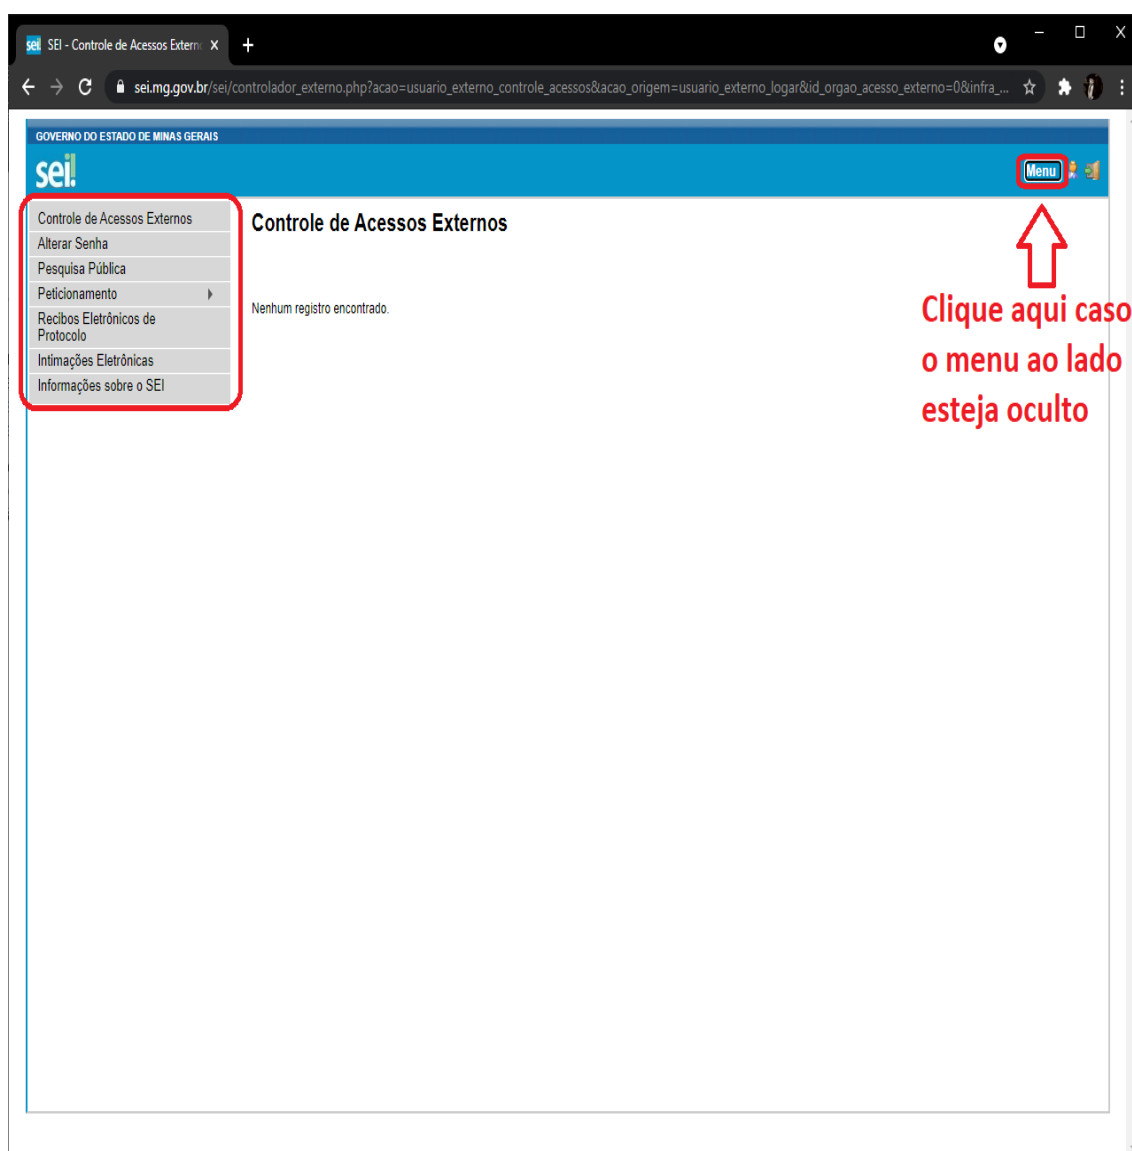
sei SEI - Controle de Acessos Externo ×

sei.mg.gov.br/sei/controlador_externo.php?acao=usuario_externo_controle_acessos&acao_origem=usuario_externo_logar&id_orgao_acesso_externo=0&infra_...

GOVERNO DO ESTADO DE MINAS GERAIS

sei!

Menu

Controle de Acessos Externos
Alterar Senha
Pesquisa Pública
Peticionamento
Recibos Eletrônicos de Protocolo
Intimações Eletrônicas
Informações sobre o SEI

Controle de Acessos Externos

Nenhum registro encontrado.

Clique aqui caso o menu ao lado esteja oculto